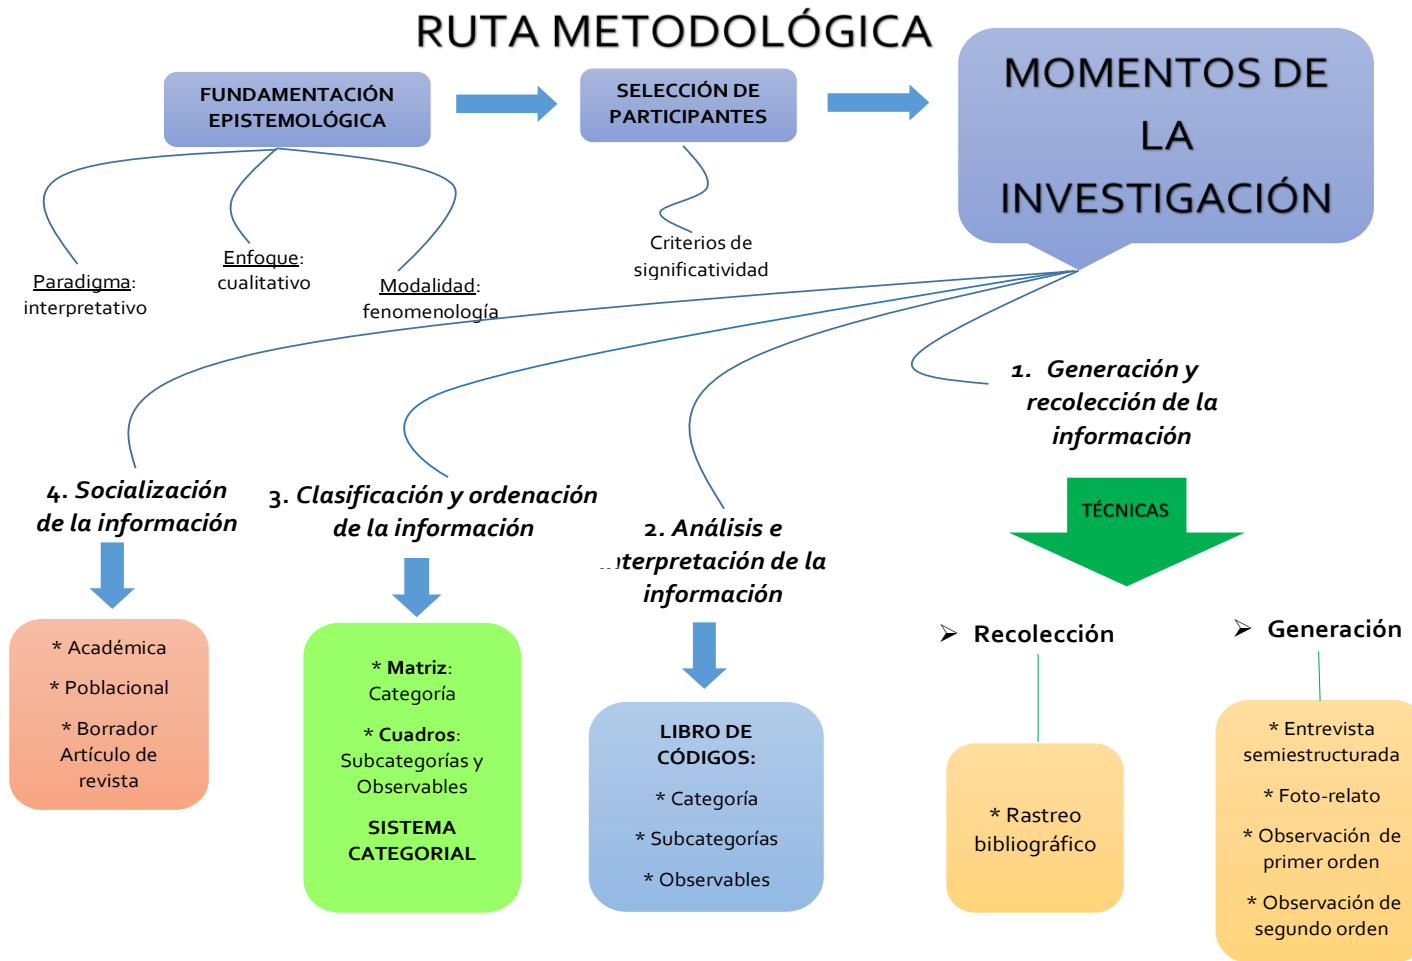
RUTA METODOLÓGICA

FUNDAMENTACIÓN EPISTEMOLÓGICA

SELECCIÓN DE PARTICIPANTES

MOMENTOS DE LA INVESTIGACIÓN

Paradigma: interpretativo

Enfoque: cualitativo

Modalidad: fenomenología

Criterios de significatividad

1. Generación y recolección de la información

TÉCNICAS

➢ Recolección

* Rastreo bibliográfico

➢ Generación

* Entrevista semiestructurada

* Foto-relato

* Observación de primer orden

* Observación de segundo orden

2. Análisis e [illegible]terpretación de la información

LIBRO DE CÓDIGOS:

* Categoría

* Subcategorías

* Observables

3. Clasificación y ordenación de la información

* Matriz: Categoría

* Cuadros: Subcategorías y Observables

SISTEMA CATEGORIAL

4. Socialización de la información

* Académica

* Poblacional

* Borrador Artículo de revista